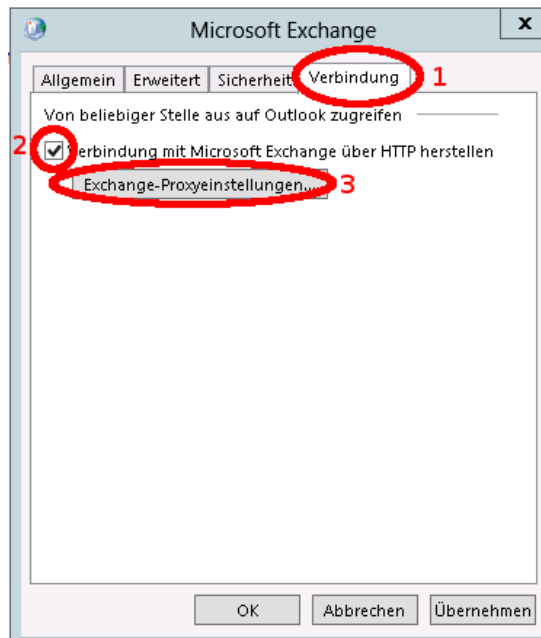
Microsoft Exchange

x

Allgemein | Erweitert | Sicherheit | Verbindung

1

Von beliebiger Stelle aus auf Outlook zugreifen

2

Verbindung mit Microsoft Exchange über HTTP herstellen

Exchange-Proxyeinstellungen...

3

OK

Abbrechen

Übernehmen